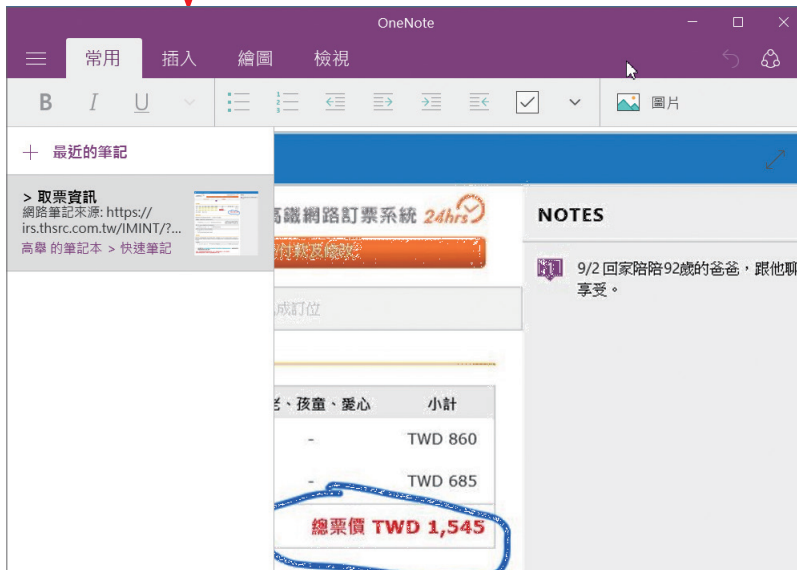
OneNote

常用 插入 繪圖 檢視

B I U

圖片

+ 最近的筆記

> 取票資訊
網路筆記來源: https://irs.thsrc.com.tw/IMINT/?...
高學 的筆記本 > 快速筆記

高鐵網路訂票系統 24hrs

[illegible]

成訂位

老、孩童、愛心 | 小計
- | TWD 860
- | TWD 685

總票價 TWD 1,545

NOTES

9/2 回家陪陪92歲的爸爸，跟他聊
享受。